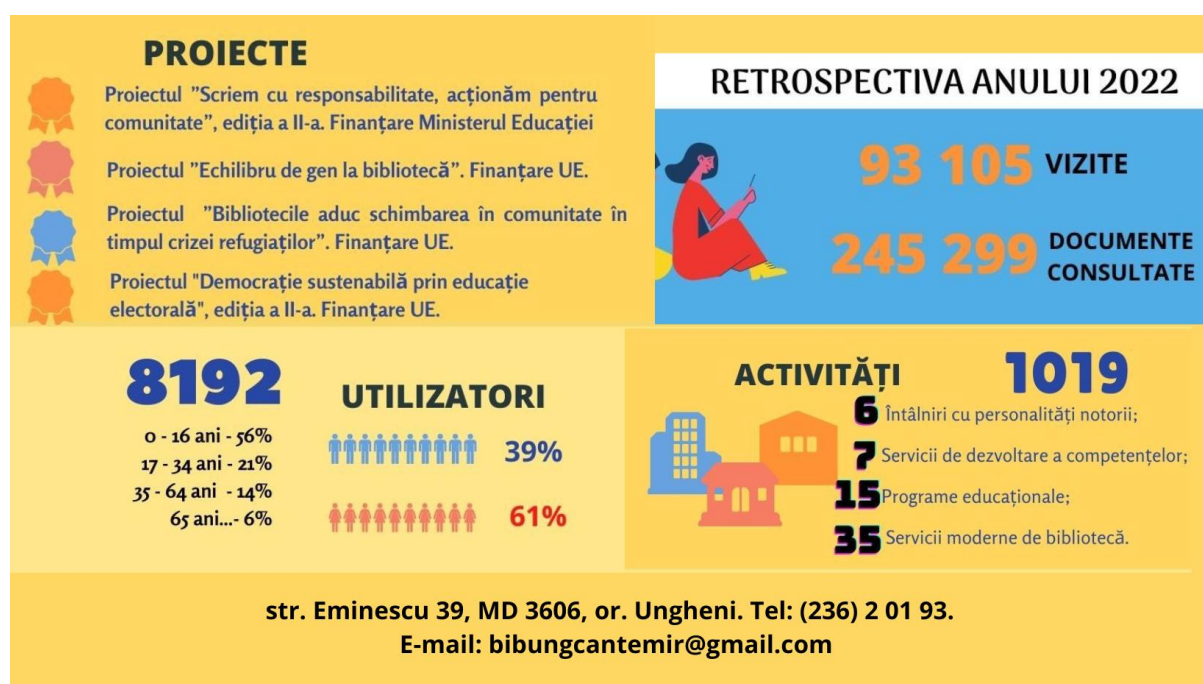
PROIECTE

Proiectul ”Scriem cu responsabilitate, acționăm pentru comunitate”, ediția a II-a. Finanțare Ministerul Educației

Proiectul ”Echilibru de gen la bibliotecă”. Finanțare UE.

Proiectul ”Bibliotecile aduc schimbarea în comunitate în timpul crizei refugiaților”. Finanțare UE.

Proiectul "Democrație sustenabilă prin educație electorală", ediția a II-a. Finanțare UE.

RETROSPECTIVA ANULUI 2022

93 105 VIZITE

245 299 DOCUMENTE CONSULTATE

8192

UTILIZATORI

0 - 16 ani - 56%
17 - 34 ani - 21%
35 - 64 ani - 14%
65 ani...- 6%

39%

61%

ACTIVITĂȚI 1019

6 Întâlniri cu personalități notorii;
7 Servicii de dezvoltare a competențelor;
15 Programe educaționale;
35 Servicii moderne de bibliotecă.

str. Eminescu 39, MD 3606, or. Ungheni. Tel: (236) 2 01 93.
E-mail: bibungcantemir@gmail.com